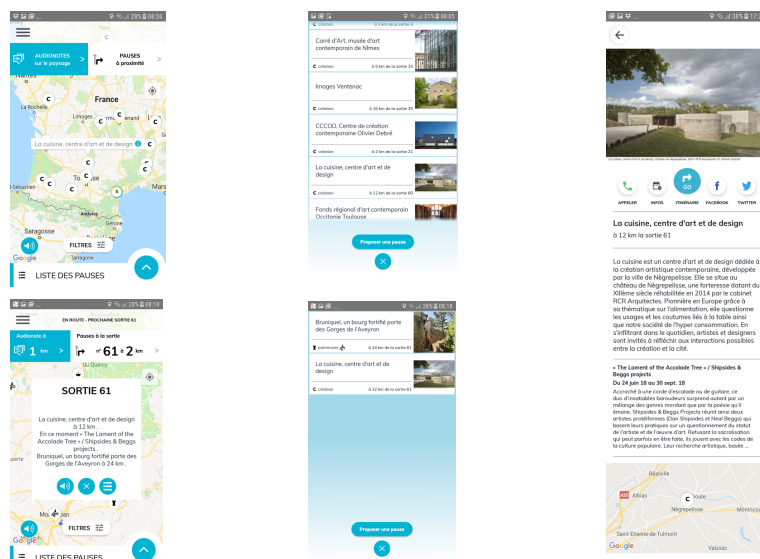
28% 08:26

AUDIONOTES sur le paysage

PAUSES à proximité

Nantes

France

La Rochelle

Limoges

La cuisine, centre d'art et de design

Sebastien

Toulouse

Andorra

Saragosse

Tarragone

Marseille

FILTRES

LISTE DES PAUSES

31% 08:05

création

Carré d'Art, musée d'art contemporain de Nîmes

création à 5 km de la sortie 25

Images Ventenac

création à 16 km de la sortie 25

CCCOD, Centre de création contemporaine Olivier Debré

création à 2 km de la sortie 21

La cuisine, centre d'art et de design

création à 12 km de la sortie 61

Fonds régional d'art contemporain Occitanie Toulouse

Proposer une pause

38% 17:

APPELER

INFOS

GO ITINÉRAIRE

FACEBOOK

TWITTER

La cuisine, centre d'art et de design

à 12 km la sortie 61

La cuisine est un centre d'art et de design dédiée à la création artistique contemporaine, développée par la ville de Nègrepelisse. Elle se situe au château de Nègrepelisse, une forteresse datant du XIIIème siècle réhabilitée en 2014 par le cabinet RCR Arquitectes. Pionnière en Europe grâce à sa thématique sur l'alimentation, elle questionne les usages et les coutumes liés à la table ainsi que notre société de l'hyper consommation. En s'infiltrant dans le quotidien, artistes et designers sont invités à réfléchir aux interactions possibles entre la création et la cité.

« The Lament of the Accolade Tree » / Shipsides & Beggs projects

Du 24 juin 18 au 30 sept. 18

Accroché à une corde d'escalade ou de guitare, ce duo d'insatiables baroudeurs surprend autant par un mélange des genres mordant que par la poésie qu'il émane. Shipsides & Beggs Projects réunit ainsi deux artistes protéiformes (Dan Shipsides et Neal Beggs) qui basent leurs pratiques sur un questionnement du statut de l'artiste et de l'œuvre d'art. Refusant la sacralisation qui peut parfois en être faite, ils jouent avec les codes de la culture populaire. Leur recherche artistique, basée ...

Réalville

Albias

Nègrepelisse

Saint-Étienne-de-Tulmont

Vaissac

Google

08:18

EN ROUTE - PROCHAINE SORTIE 61

Audionote à 1 km

Pause à la sortie n° 61 à 2 km

du Quercy

SORTIE 61

La cuisine, centre d'art et de design à 12 km .
En ce moment « The Lament of the Accolade Tree » / Shipsides & Beggs projects .
Bruniquel, un bourg fortifié porte des Gorges de l'Aveyron à 24 km .

Mo...uban

FILTRES

LISTE DES PAUSES

08:18

Bruniquel, un bourg fortifié porte des Gorges de l'Aveyron

patrimoine à 24 km de la sortie 61

La cuisine, centre d'art et de design

création à 12 km de la sortie 61

Proposer une pause